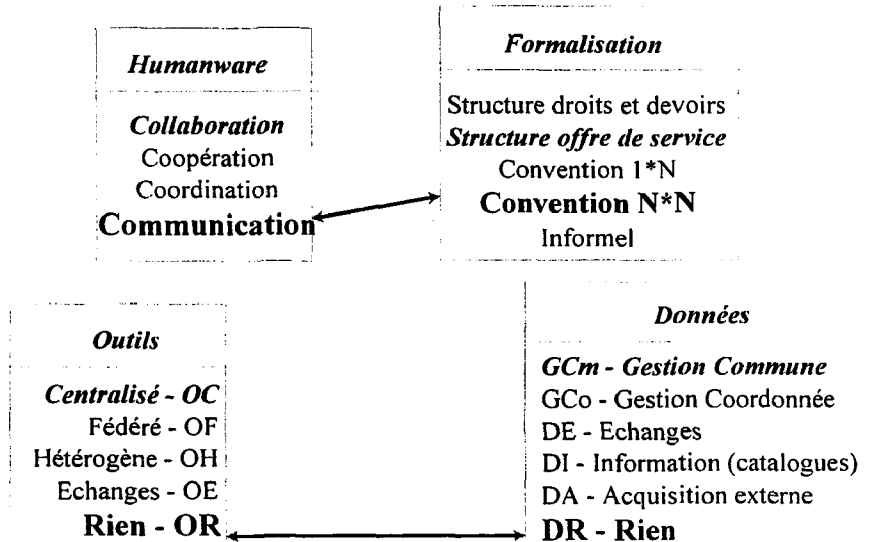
Humanware

Collaboration
Coopération
Coordination
Communication

Formalisation

Structure droits et devoirs
Structure offre de service
Convention 1*N
Convention N*N
Informel

Outils

Centralisé - OC
Fédéré - OF
Hétérogène - OH
Echanges - OE
Rien - OR

Données

GCm - Gestion Commune
GCo - Gestion Coordonnée
DE - Echanges
DI - Information (catalogues)
DA - Acquisition externe
DR - Rien